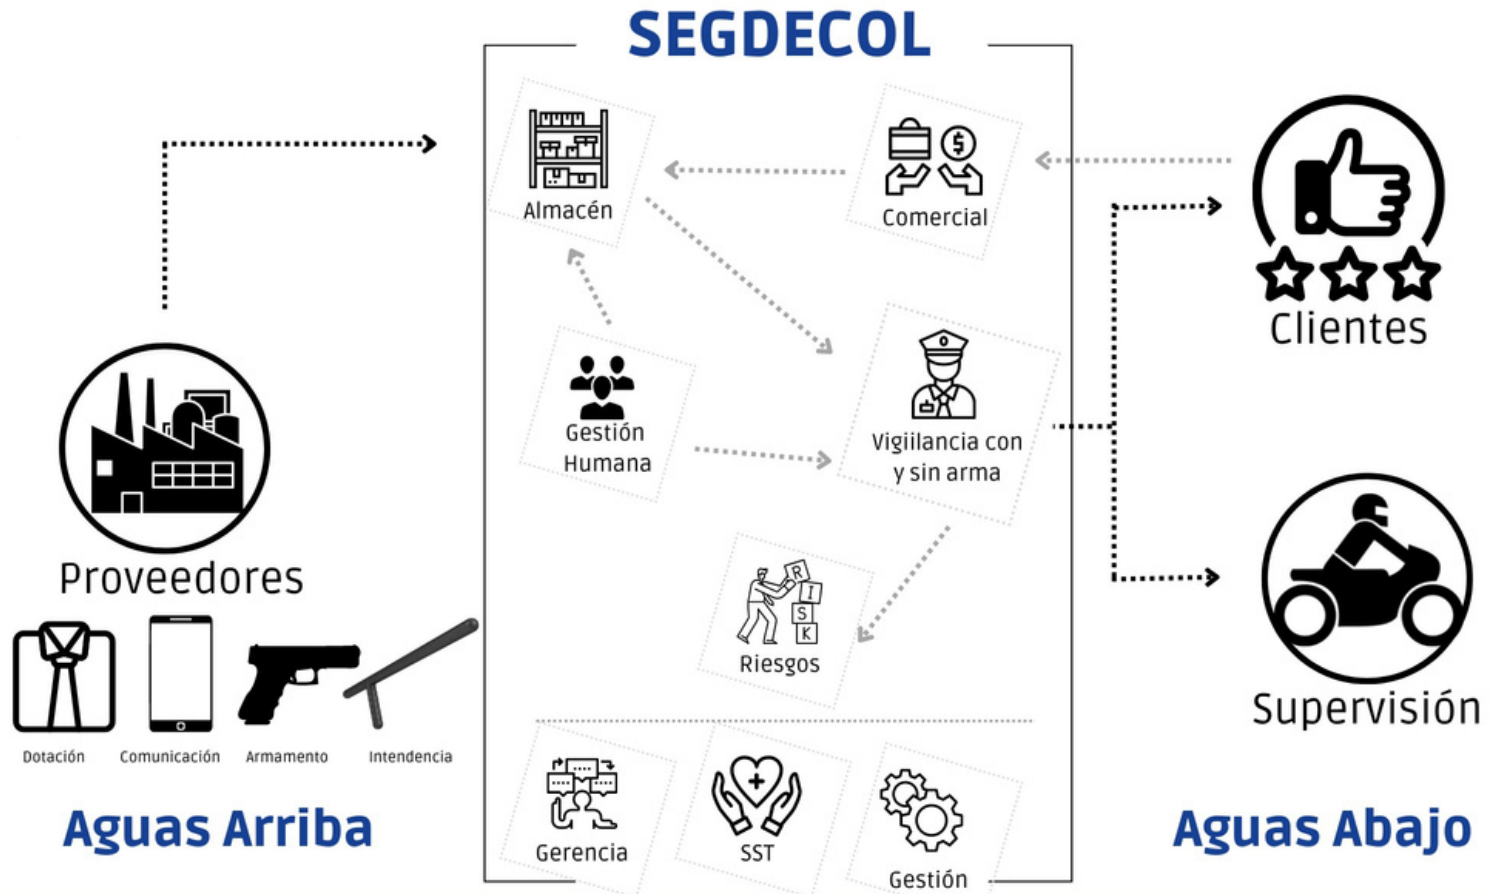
SEGDECOL

Almacén

Comercial

Gestión Humana

Vigilancia con y sin arma

R I S K

Riesgos

Gerencia

SST

Gestión

Proveedores

Dotación

Comunicación

Armamento

Intendencia

Aguas Arriba

Clientes

Supervisión

Aguas Abajo